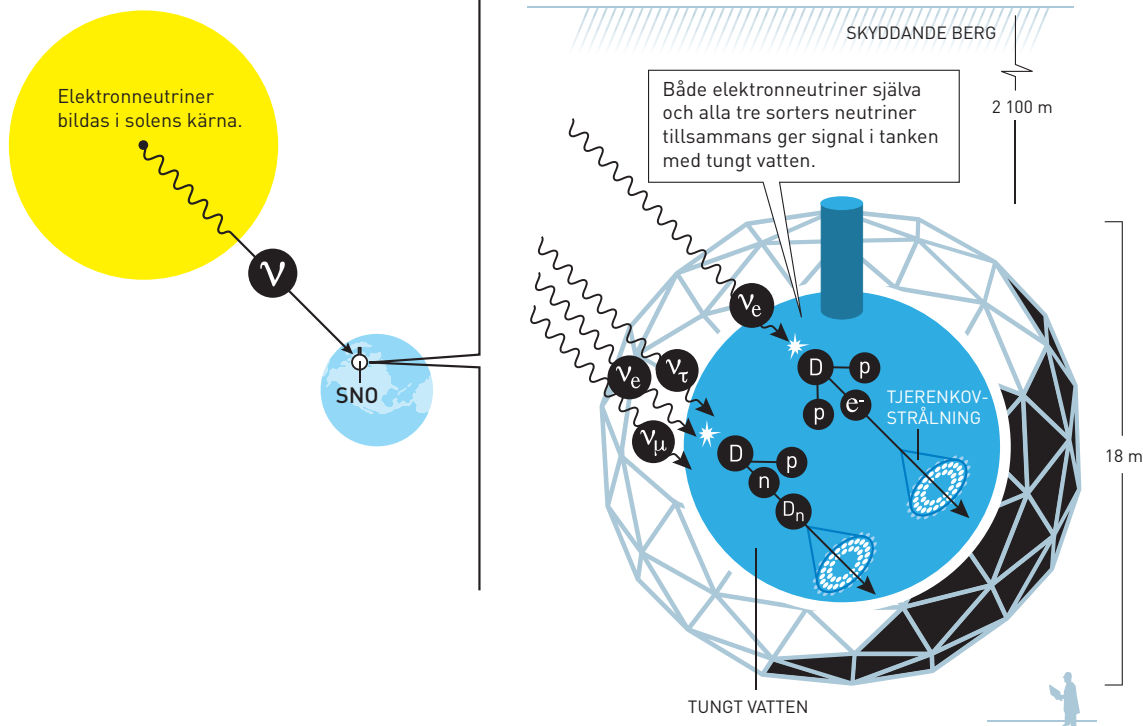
Elektronneutriner bildas i solens kärna.

$\nu$

SNO

SKYDDANDE BERG

2 100 m

Både elektronneutriner själva och alla tre sorters neutriner tillsammans ger signal i tanken med tungt vatten.

$\nu_e$

D p

p $e^-$

TJERENKOV-STRÅLNING

$\nu_e$ $\nu_\tau$

$\nu_\mu$

D p

n

$D_n$

18 m

TUNGT VATTEN